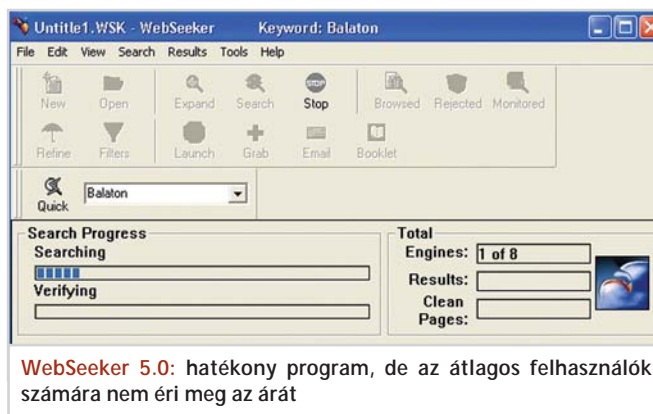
Untitle1.WSK - WebSeeker Keyword: Balaton

File Edit View Search Results Tools Help

New Open Expand Search Stop Browsed Rejected Monitored

Refine Filters Launch Grab Email Booklet

Quick Balaton

Search Progress
Searching
Verifying

Total
Engines: 1 of 8
Results:
Clean Pages:

WebSeeker 5.0: hatékony program, de az átlagos felhasználók számára nem éri meg az árát